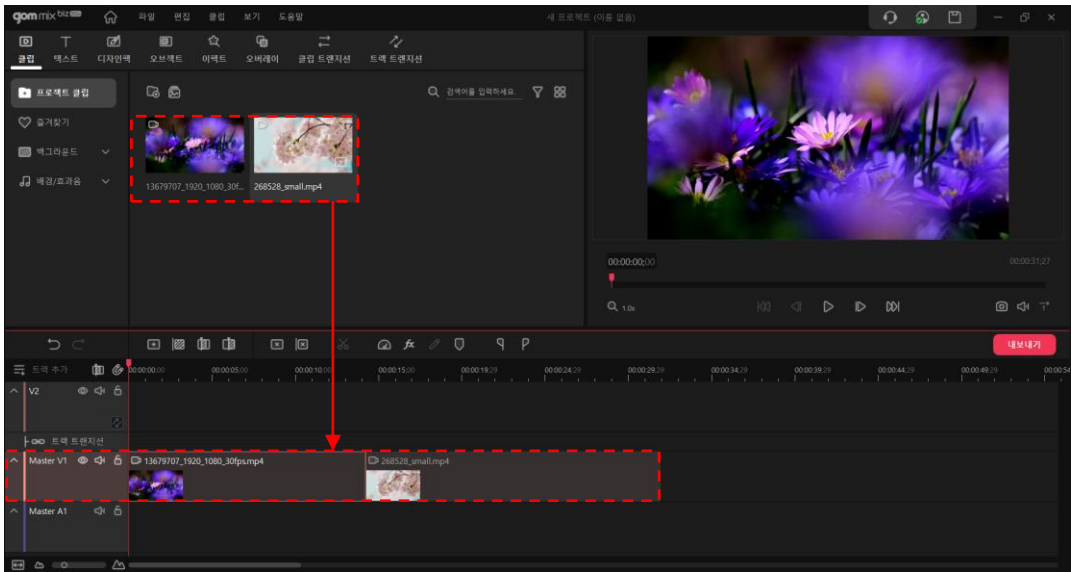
gom mix biz

파일 편집 클립 보기 도움말

새 프로젝트 (이름 없음)

클립 텍스트 디자인팩 오브젝트 이펙트 오버레이 클립 트랜지션 트랙 트랜지션

프로젝트 클립

즐겨찾기

백그라운드

배경/효과음

검색어를 입력하세요.

13679707_1920_1080_30f...

268528_small.mp4

00:00:00;00

00:00:31;27

1.0x

내보내기

트랙 추가

00:00:00;00 00:00:05;00 00:00:10;00 00:00:15;00 00:00:19;29 00:00:24;29 00:00:29;29 00:00:34;29 00:00:39;29 00:00:44;29 00:00:49;29 00:00:54

V2

트랙 트랜지션

Master V1

13679707_1920_1080_30fps.mp4

268528_small.mp4

Master A1